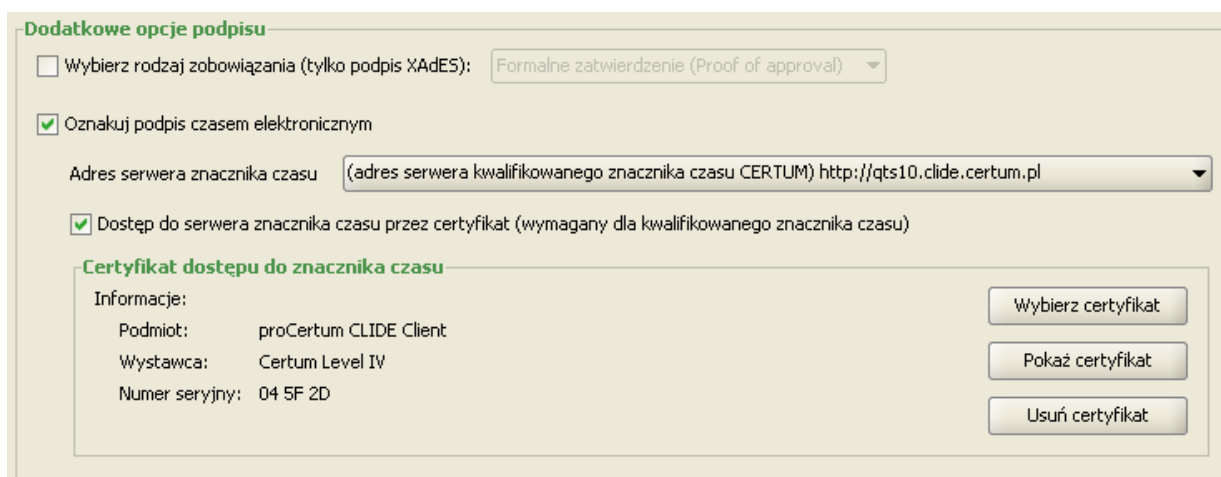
Dodatkowe opcje podpisu

Wybierz rodzaj zobowiązania (tylko podpis XAdES): Formalne zatwierdzenie (Proof of approval)

Oznakuj podpis czasem elektronicznym

Adres serwera znacznika czasu (adres serwera kwalifikowanego znacznika czasu CERTUM) http://qts10.clide.certum.pl

Dostęp do serwera znacznika czasu przez certyfikat (wymagany dla kwalifikowanego znacznika czasu)

Certyfikat dostępu do znacznika czasu

Informacje:

Podmiot: proCertum CLIDE Client

Wystawca: Certum Level IV

Numer seryjny: 04 5F 2D

Wybierz certyfikat

Pokaż certyfikat

Usuń certyfikat